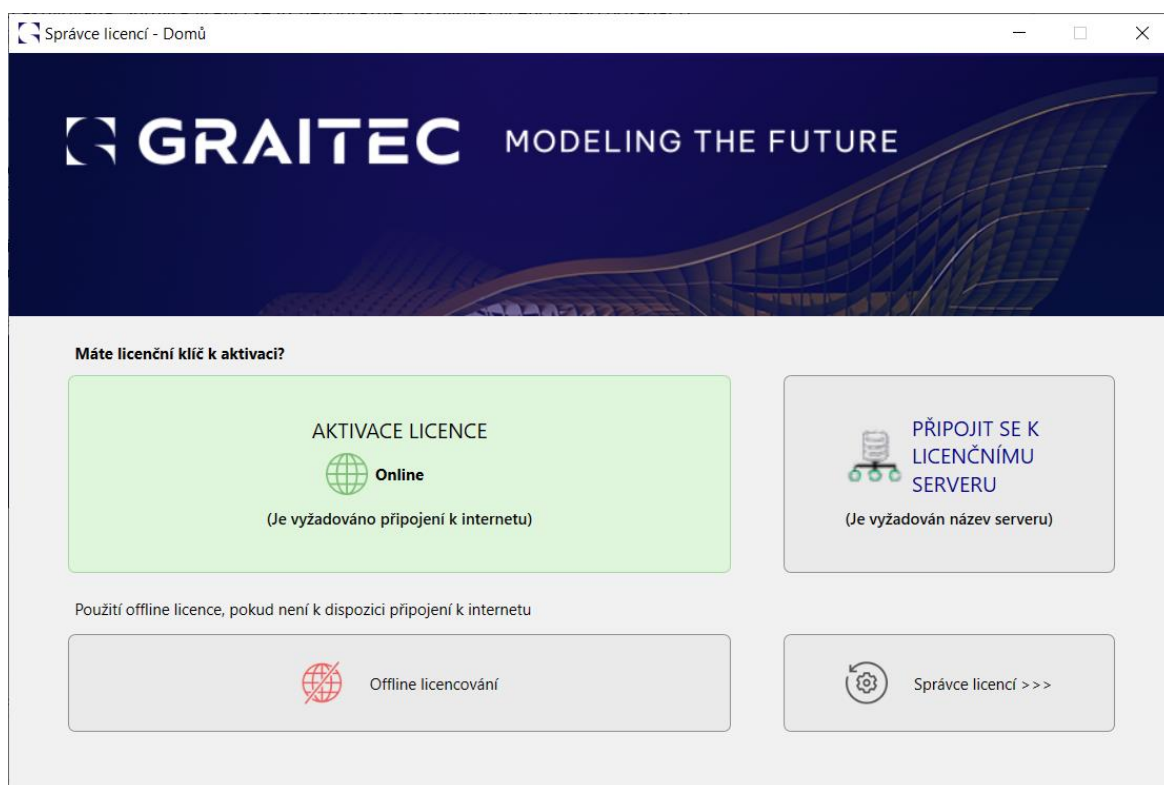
Správce licencí - Domů

GRAITEC MODELING THE FUTURE

Máte licenční klíč k aktivaci?

AKTIVACE LICENCE

Online

(Je vyžadováno připojení k internetu)

PŘIPOJIT SE K LICENČNÍMU SERVERU

(Je vyžadován název serveru)

Použití offline licence, pokud není k dispozici připojení k internetu

Offline licencování

Správce licencí >>>